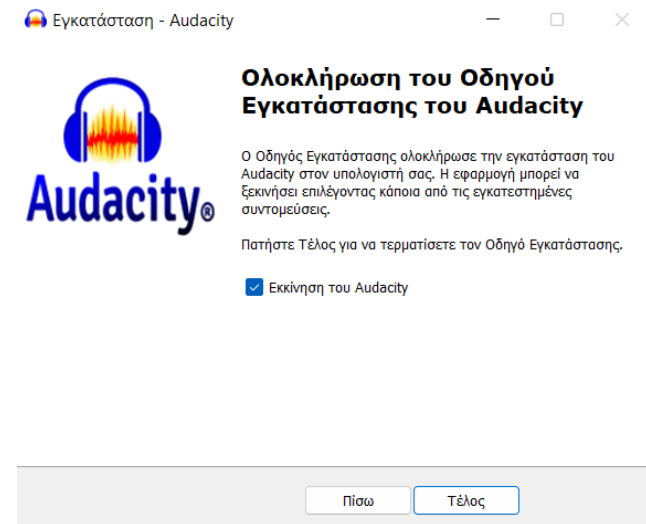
Εγκατάσταση - Audacity

Audacity®

Ολοκλήρωση του Οδηγού Εγκατάστασης του Audacity

Ο Οδηγός Εγκατάστασης ολοκλήρωσε την εγκατάσταση του Audacity στον υπολογιστή σας. Η εφαρμογή μπορεί να ξεκινήσει επιλέγοντας κάποια από τις εγκατεστημένες συντομεύσεις.

Πατήστε Τέλος για να τερματίσετε τον Οδηγό Εγκατάστασης.

Εκκίνηση του Audacity

Πίσω

Τέλος